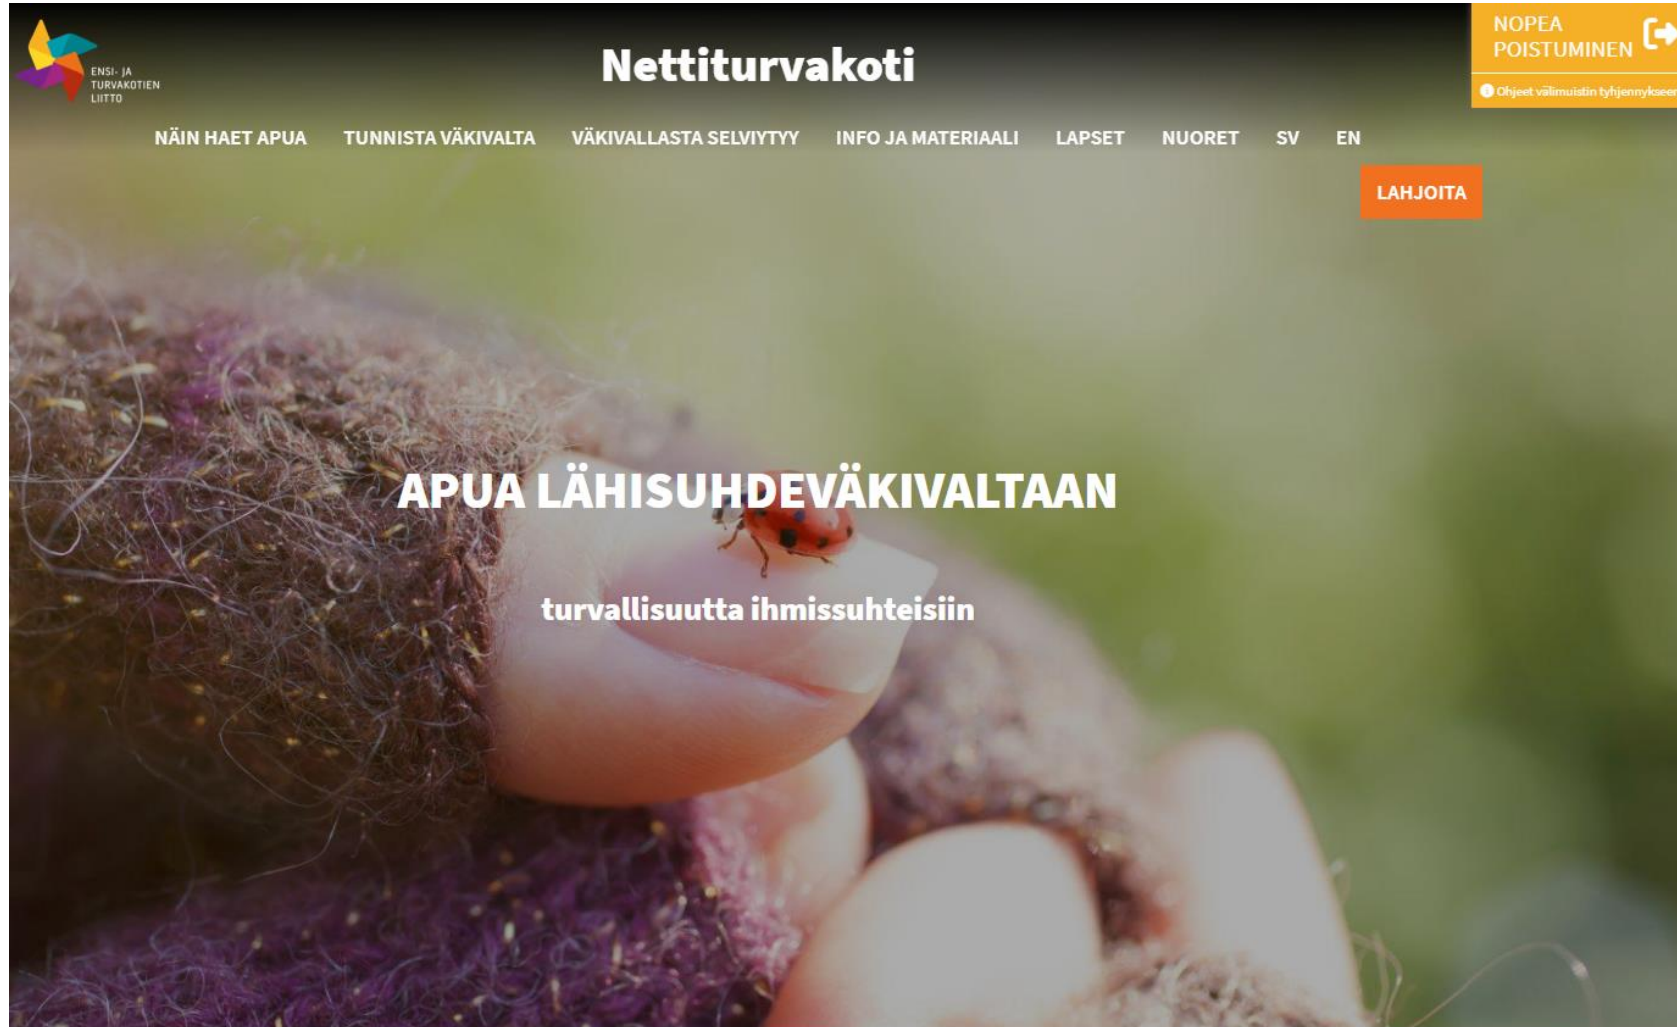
ENSI- JA TURVAKOTIEN LIITTO

Nettiturvakoti

NOPEA POISTUMINEN

Ohjeet välimuistin tyhjennykseen

NÄIN HAET APUA TUNNISTA VÄKIVALTA VÄKIVALLASTA SELVIYTYY INFO JA MATERIAALI LAPSET NUORET SV EN

LAHJOITA

APUA LÄHISUHDEVÄKIVALTAAN

turvallisuutta ihmissuhteisiin